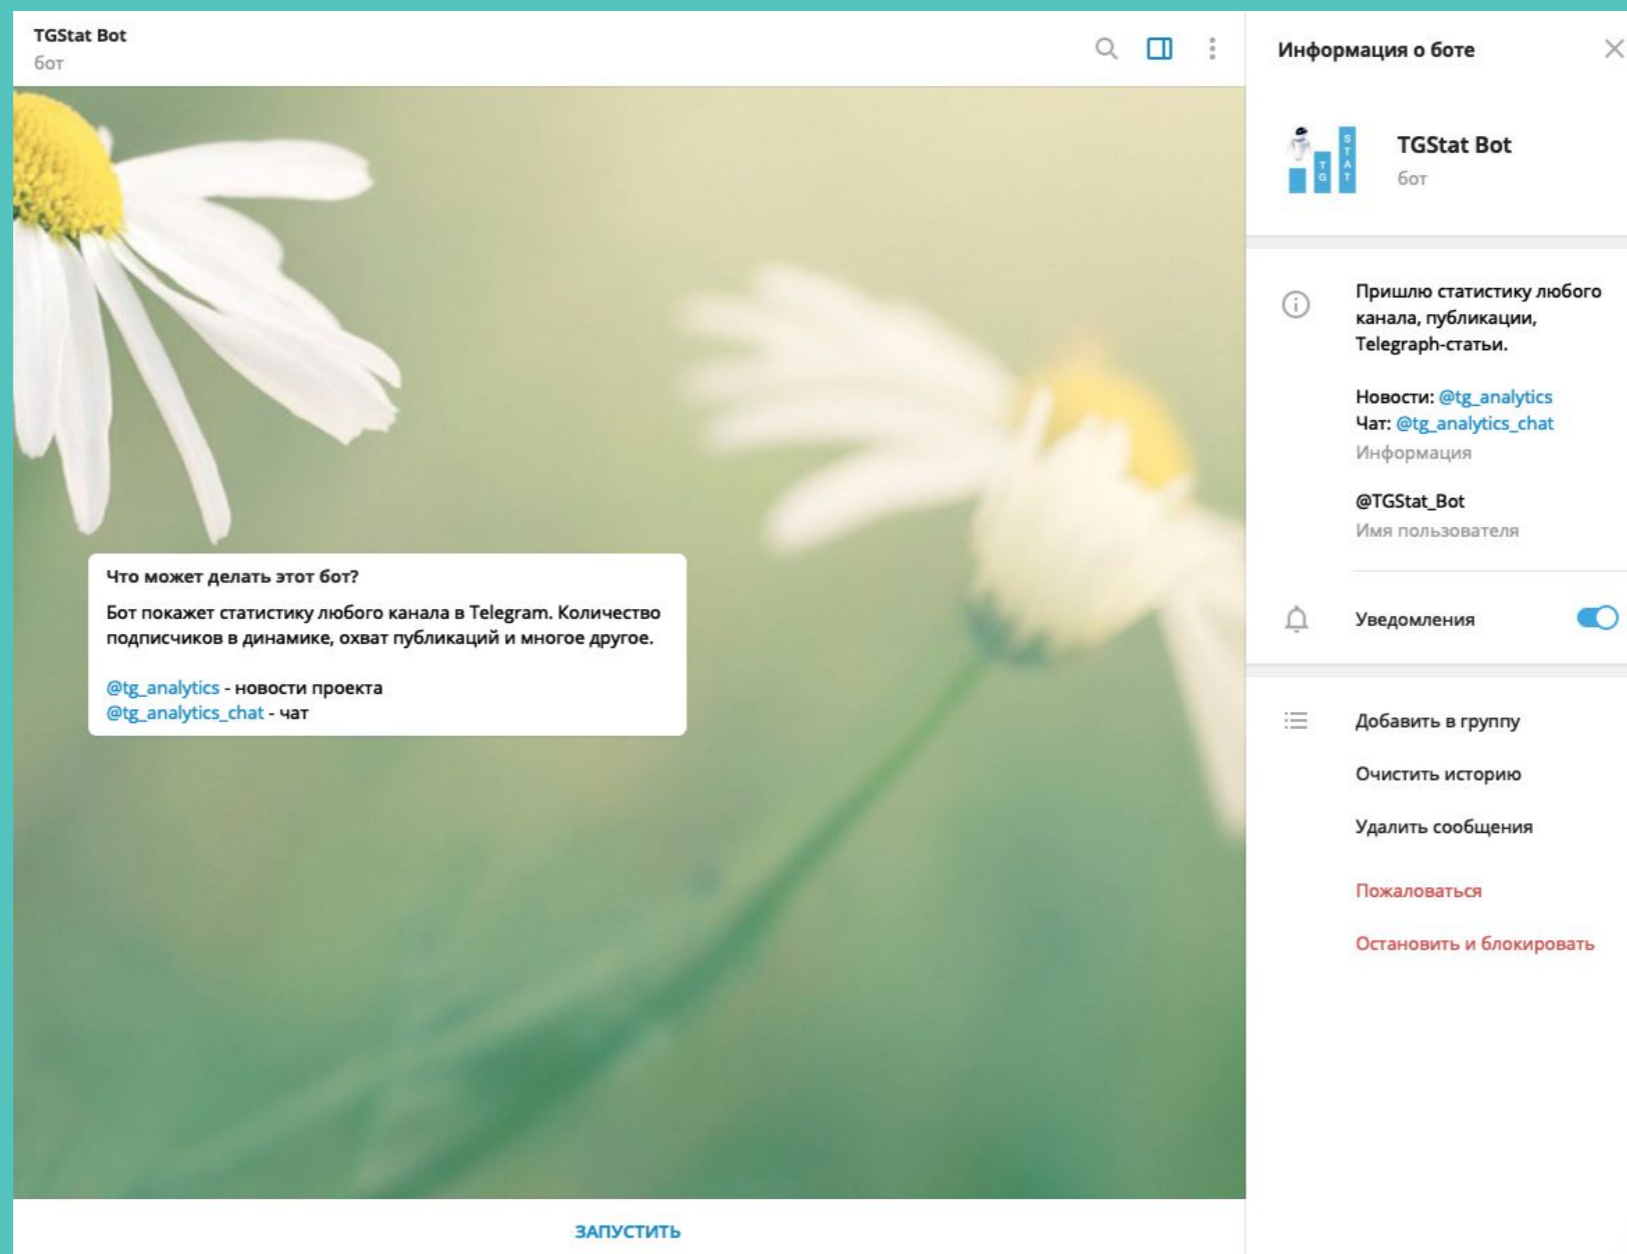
TGStat Bot
бот

Что может делать этот бот?

Бот покажет статистику любого канала в Telegram. Количество подписчиков в динамике, охват публикаций и многое другое.

@tg_analytics - новости проекта
@tg_analytics_chat - чат

ЗАПУСТИТЬ

Информация о боте

TG STAT

TGStat Bot
бот

Пришлю статистику любого канала, публикации, Telegraph-статьи.

Новости: @tg_analytics
Чат: @tg_analytics_chat
Информация

@TGStat_Bot
Имя пользователя

Уведомления

Добавить в группу
Очистить историю
Удалить сообщения
Пожаловаться
Остановить и блокировать